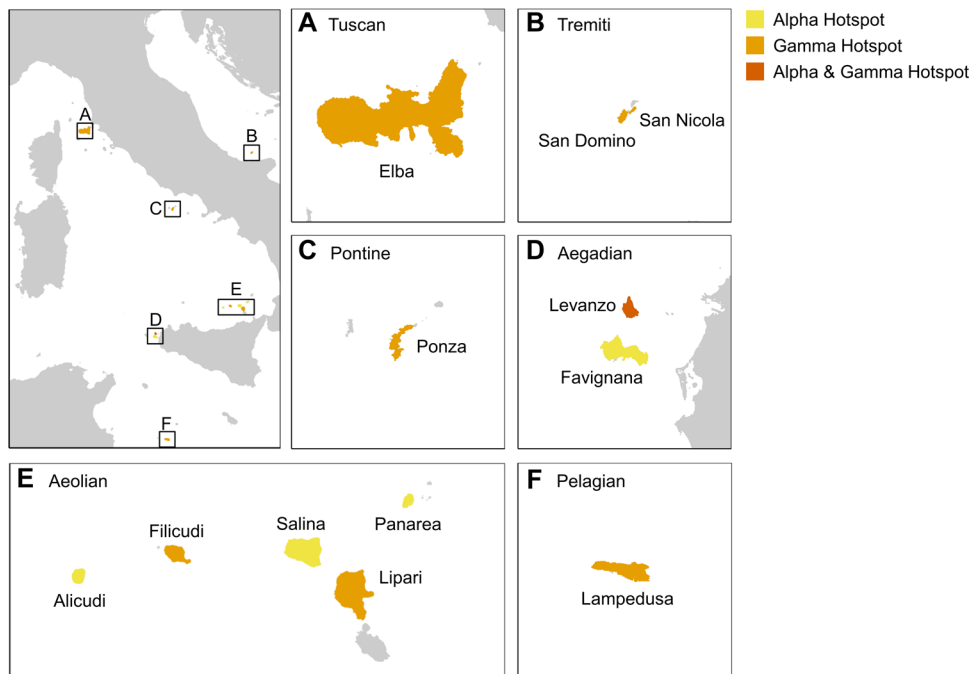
A
B
C
E
D
F

A Tuscan
Elba

B Tremiti
San Nicola
San Domino

Alpha Hotspot
Gamma Hotspot
Alpha & Gamma Hotspot

C Pontine
Ponza

D Aegadian
Levanzo
Favignana

E Aeolian
Filicudi
Salina
Panarea
Alicudi
Lipari

F Pelagian
Lampedusa